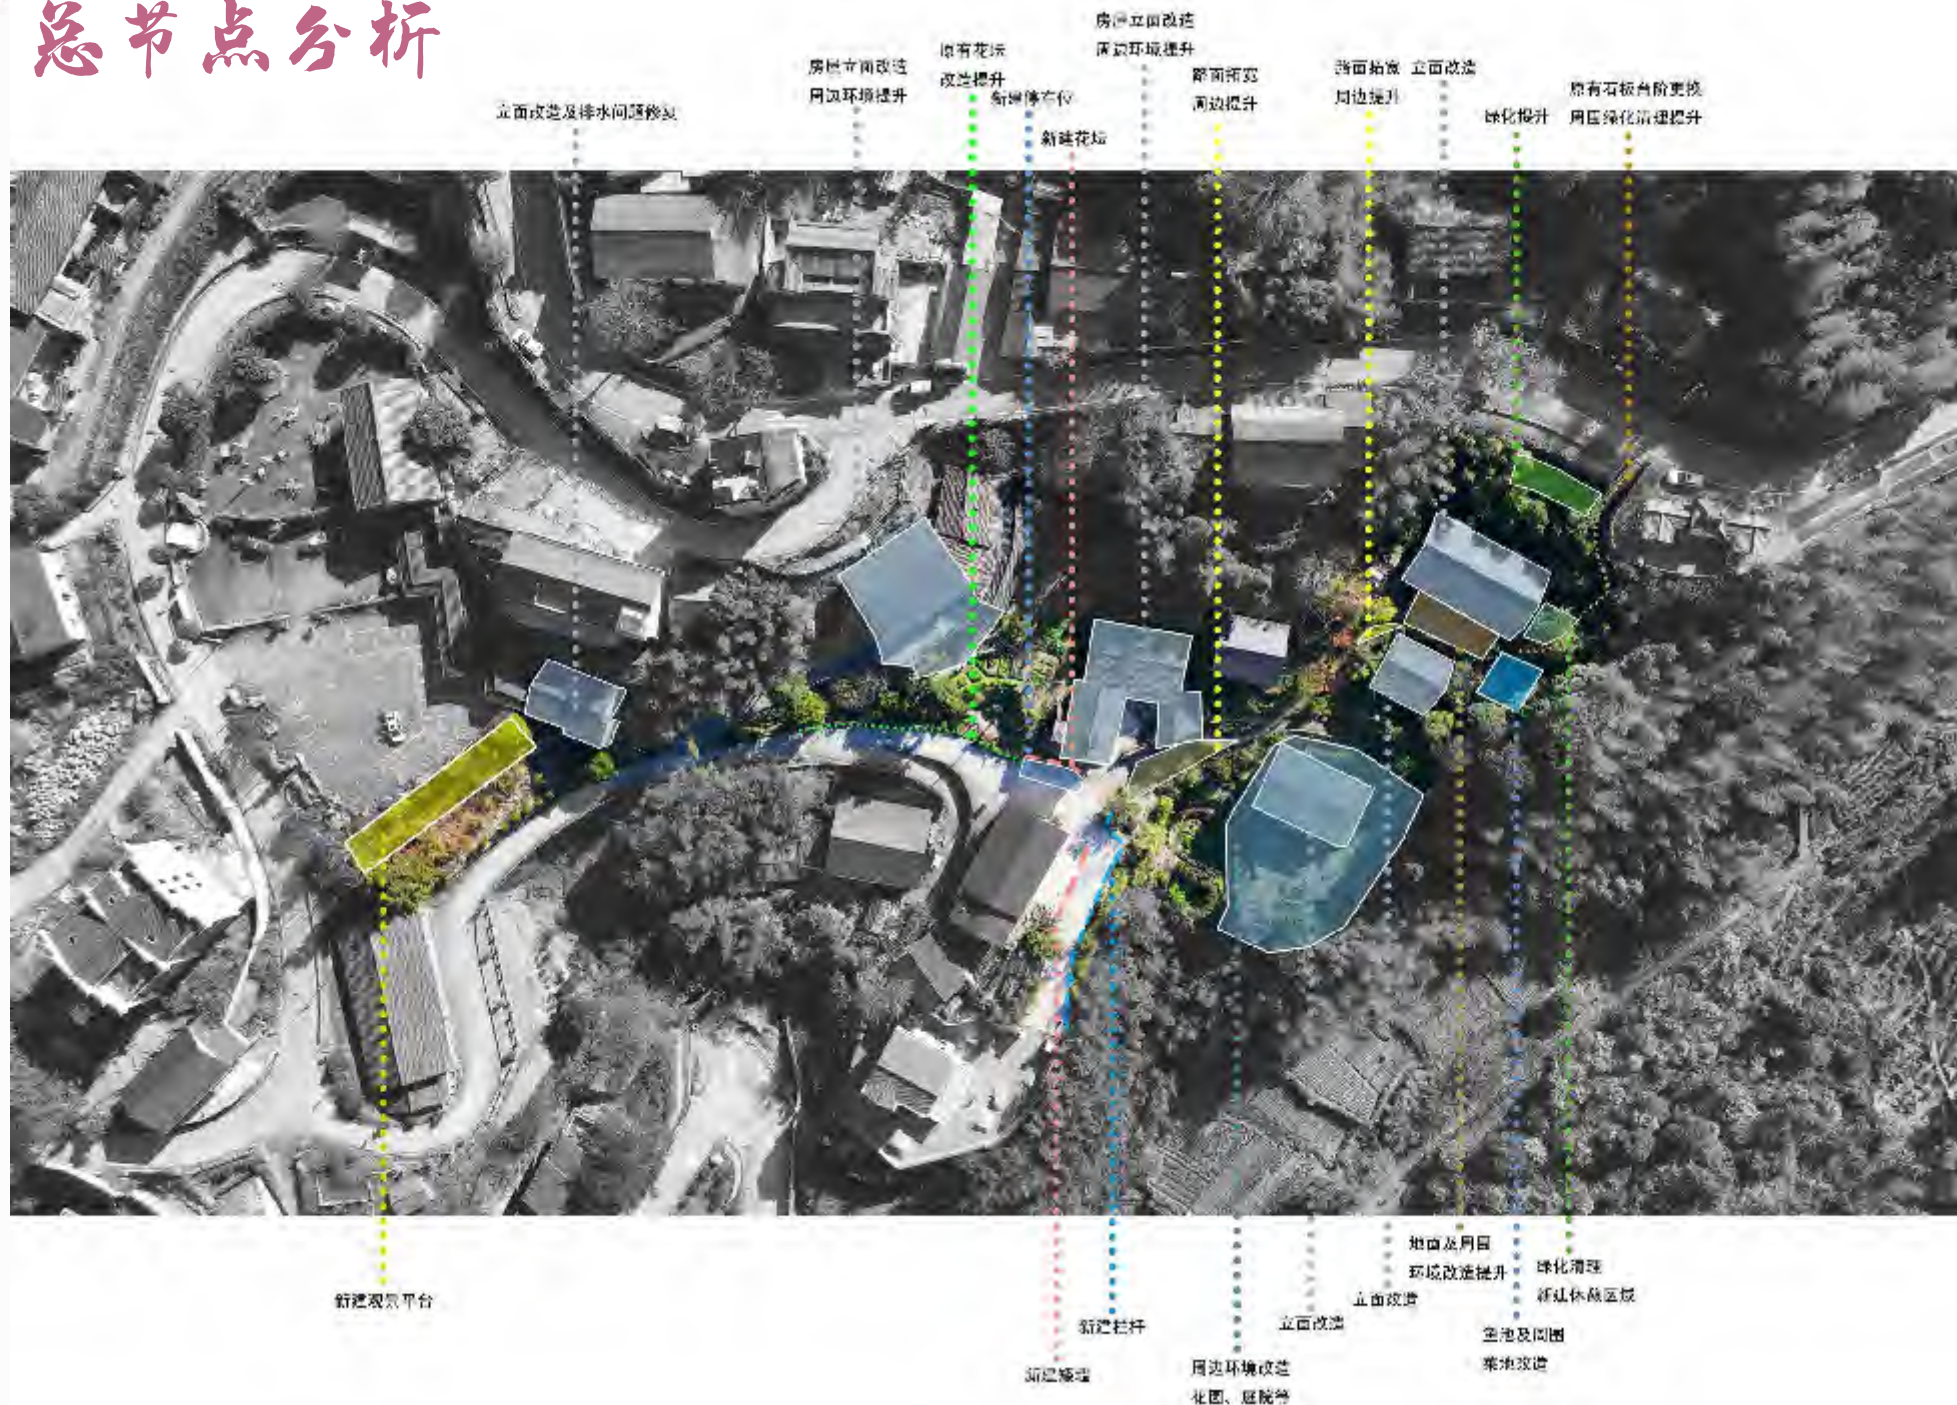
总节点分析

立面改造及排水问题修复

房屋立面改造
周边环境提升

原有花坛
改造提升

新增停车位

新建花坛

房屋立面改造
周边环境提升

屋面研究
周边提升

街面拓宽
周边提升

立面改造

绿化提升

原有石板台阶更换
周围绿化清理提升

新建观景平台

新建栏杆

新建梯道

周边环境改造
花园、庭院等

立面改造

立面改造

地面及周围
环境改造提升

绿化清理
新建休憩区域

围墙及周围
菜地改造